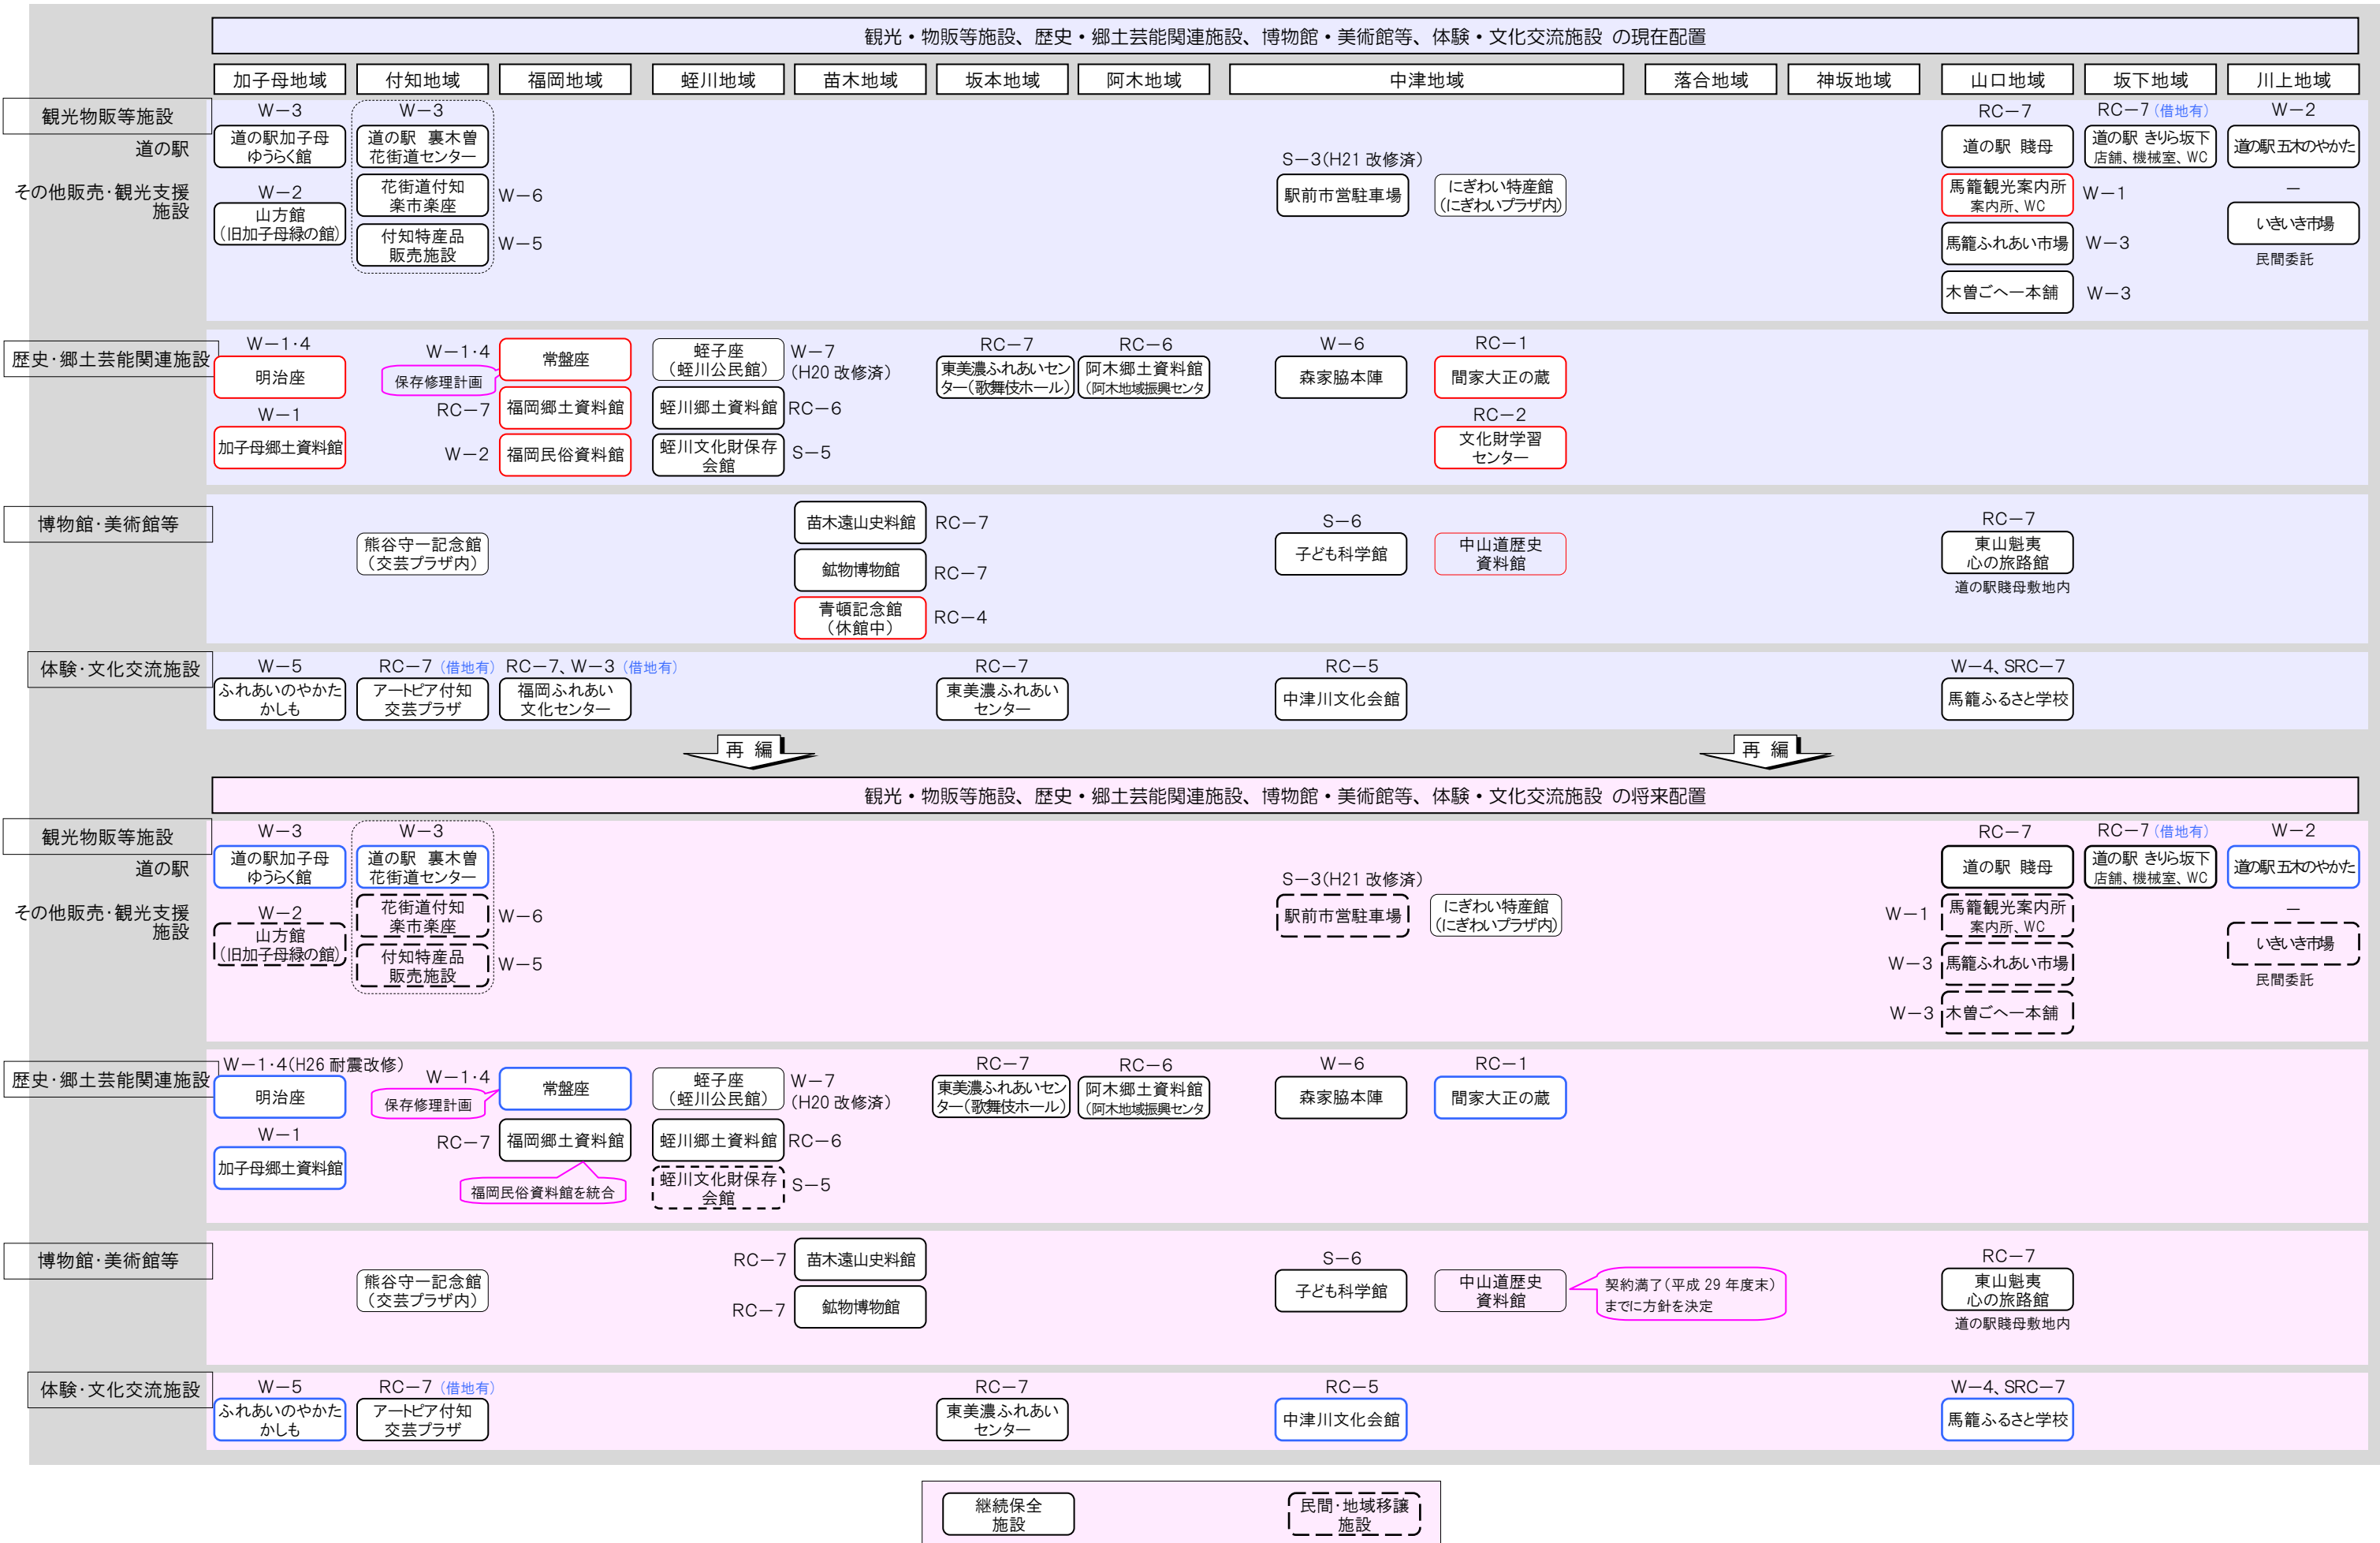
観光・物販等施設、歴史・郷土芸能関連施設、博物館・美術館等、体験・文化交流施設 の現在配置

加子母地域 付知地域 福岡地域 蛭川地域 苗木地域 坂本地域 阿木地域 中津地域 落合地域 神坂地域 山口地域 坂下地域 川上地域

観光物販等施設
道の駅
その他販売・観光支援施設

W−3 道の駅加子母ゆうらく館
W−2 山方館（旧加子母緑の館）
W−3 道の駅 裏木曽花街道センター
花街道付知楽市楽座 W−6
付知特産品販売施設 W−5
S−3（H21 改修済）
駅前市営駐車場
にぎわい特産館（にぎわいプラザ内）
RC−7 道の駅 賤母
馬籠観光案内所 案内所、WC W−1
馬籠ふれあい市場 W−3
木曽ごへー本舗 W−3
RC−7（借地有） 道の駅 きりら坂下 店舗、機械室、WC
W−2 道の駅五木のやかた
− いきいき市場 民間委託

歴史・郷土芸能関連施設
W−1·4 明治座
W−1 加子母郷土資料館
W−1·4 保存修理計画
常盤座
RC−7 福岡郷土資料館
W−2 福岡民俗資料館
蛭子座（蛭川公民館） W−7（H20 改修済）
蛭川郷土資料館 RC−6
蛭川文化財保存会館 S−5
RC−7 東美濃ふれあいセンター（歌舞伎ホール）
RC−6 阿木郷土資料館（阿木地域振興センタ
W−6 森家脇本陣
RC−1 間家大正の蔵
RC−2 文化財学習センター

博物館・美術館等
熊谷守一記念館（交芸プラザ内）
苗木遠山史料館 RC−7
鉱物博物館 RC−7
青頃記念館（休館中） RC−4
S−6 子ども科学館
中山道歴史資料館
RC−7 東山魁夷心の旅路館 道の駅賤母敷地内

体験・文化交流施設
W−5 ふれあいのやかたかしも
RC−7（借地有） アートピア付知交芸プラザ
RC−7、W−3（借地有） 福岡ふれあい文化センター
RC−7 東美濃ふれあいセンター
RC−5 中津川文化会館
W−4、SRC−7 馬籠ふるさと学校

再 編
再 編

観光・物販等施設、歴史・郷土芸能関連施設、博物館・美術館等、体験・文化交流施設 の将来配置

観光物販等施設
道の駅
その他販売・観光支援施設

W−3 道の駅加子母ゆうらく館
W−2 山方館（旧加子母緑の館）
W−3 道の駅 裏木曽花街道センター
花街道付知楽市楽座 W−6
付知特産品販売施設 W−5
S−3（H21 改修済）
駅前市営駐車場
にぎわい特産館（にぎわいプラザ内）
RC−7 道の駅 賤母
W−1 馬籠観光案内所 案内所、WC
W−3 馬籠ふれあい市場
W−3 木曽ごへー本舗
RC−7（借地有） 道の駅 きりら坂下 店舗、機械室、WC
W−2 道の駅五木のやかた
− いきいき市場 民間委託

歴史・郷土芸能関連施設
W−1·4（H26 耐震改修） 明治座
W−1 加子母郷土資料館
W−1·4 保存修理計画
常盤座
RC−7 福岡郷土資料館
福岡民俗資料館を統合
蛭子座（蛭川公民館） W−7（H20 改修済）
蛭川郷土資料館 RC−6
蛭川文化財保存会館 S−5
RC−7 東美濃ふれあいセンター（歌舞伎ホール）
RC−6 阿木郷土資料館（阿木地域振興センタ
W−6 森家脇本陣
RC−1 間家大正の蔵

博物館・美術館等
熊谷守一記念館（交芸プラザ内）
RC−7 苗木遠山史料館
RC−7 鉱物博物館
S−6 子ども科学館
中山道歴史資料館
契約満了（平成 29 年度末）までに方針を決定
RC−7 東山魁夷心の旅路館 道の駅賤母敷地内

体験・文化交流施設
W−5 ふれあいのやかたかしも
RC−7（借地有） アートピア付知交芸プラザ
RC−7 東美濃ふれあいセンター
RC−5 中津川文化会館
W−4、SRC−7 馬籠ふるさと学校

継続保全施設
民間・地域移譲施設